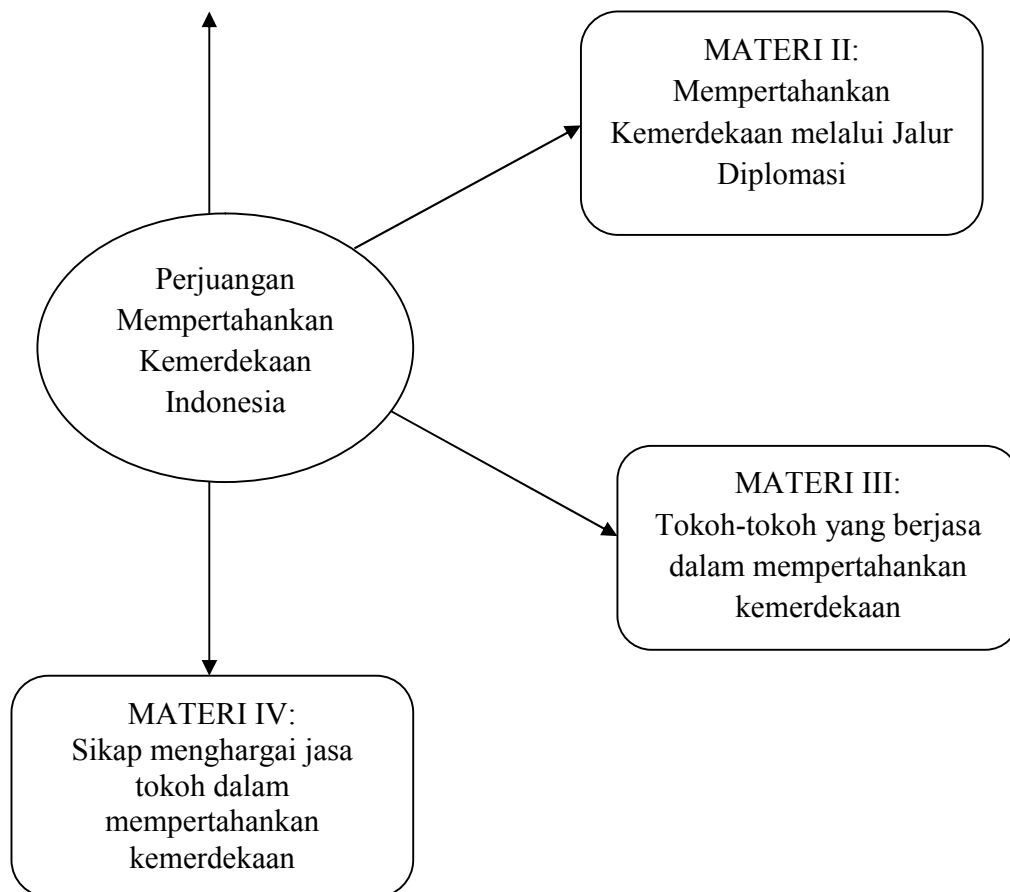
MATERI II:
Mempertahankan Kemerdekaan melalui Jalur Diplomasi

Perjuangan Mempertahankan Kemerdekaan Indonesia

MATERI III:
Tokoh-tokoh yang berjasa dalam mempertahankan kemerdekaan

MATERI IV:
Sikap menghargai jasa tokoh dalam mempertahankan kemerdekaan